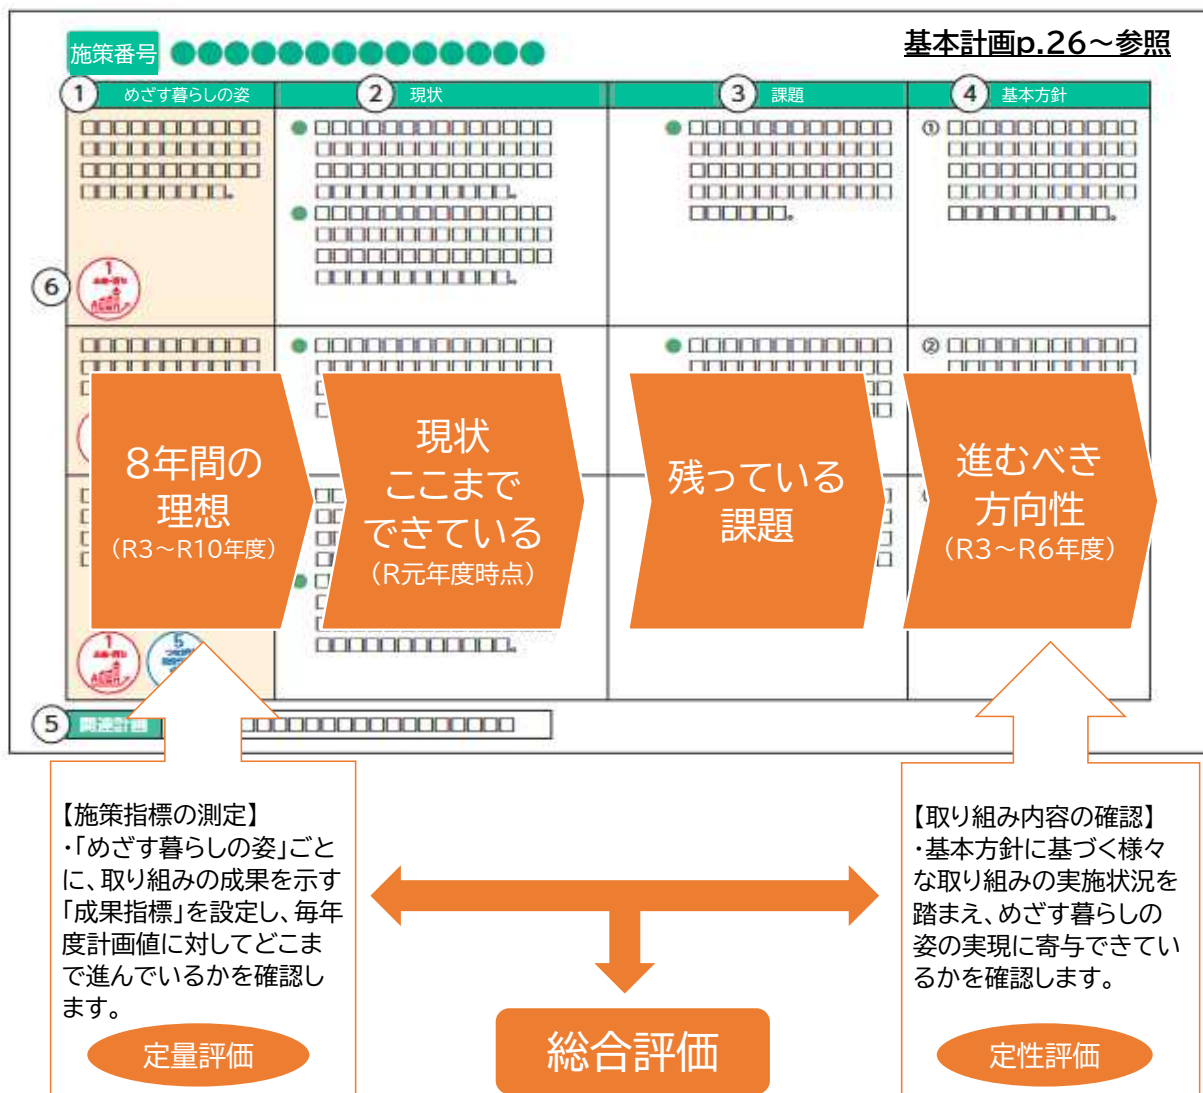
施策番号 ●●●●●●●●●●●●●●●

基本計画p.26～参照

① めざす暮らしの姿

② 現状

③ 課題

④ 基本方針

⑥

①

②

⑤ 関連計画

8年間の理想
（R3～R10年度）

現状
ここまでできている
（R元年度時点）

残っている課題

進むべき方向性
（R3～R6年度）

【施策指標の測定】
・「めざす暮らしの姿」ごとに、取り組みの成果を示す「成果指標」を設定し、毎年度計画値に対してどこまで進んでいるかを確認します。

定量評価

総合評価

【取り組み内容の確認】
・基本方針に基づく様々な取り組みの実施状況を踏まえ、めざす暮らしの姿の実現に寄与できているかを確認します。

定性評価